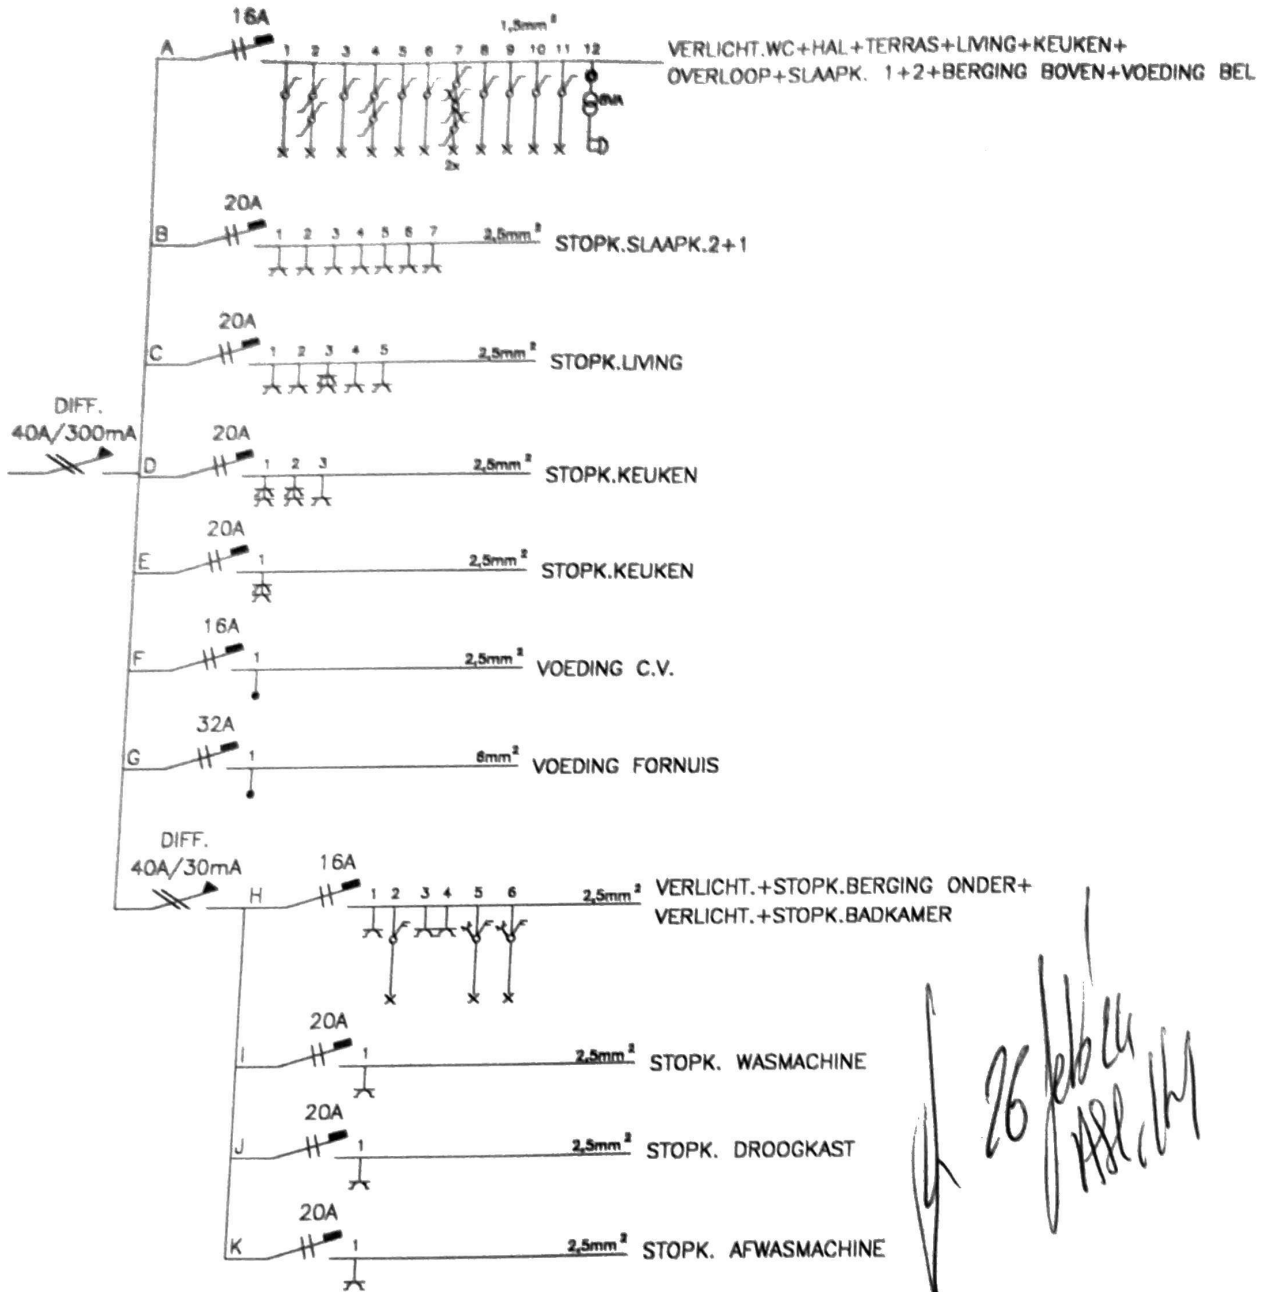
A 16A 1,5mm²
1 2 3 4 5 6 7 8 9 10 11 12
8VA
2x
VERLICHT.WC+HAL+TERRAS+LIVING+KEUKEN+ OVERLOOP+SLAAPK. 1+2+BERGING BOVEN+VOEDING BEL

B 20A 1 2 3 4 5 6 7 2,5mm² STOPK.SLAAPK.2+1

C 20A 1 2 3 4 5 2,5mm² STOPK.LIVING

DIFF. 40A/300mA

D 20A 1 2 3 2,5mm² STOPK.KEUKEN

E 20A 1 2,5mm² STOPK.KEUKEN

F 16A 1 2,5mm² VOEDING C.V.

G 32A 1 6mm² VOEDING FORNUIS

DIFF. 40A/30mA

H 16A 1 2 3 4 5 6 2,5mm² VERLICHT.+STOPK.BERGING ONDER+ VERLICHT.+STOPK.BADKAMER

I 20A 1 2,5mm² STOPK. WASMACHINE

J 20A 1 2,5mm² STOPK. DROOGKAST

K 20A 1 2,5mm² STOPK. AFWASMACHINE

26 feb 14 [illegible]